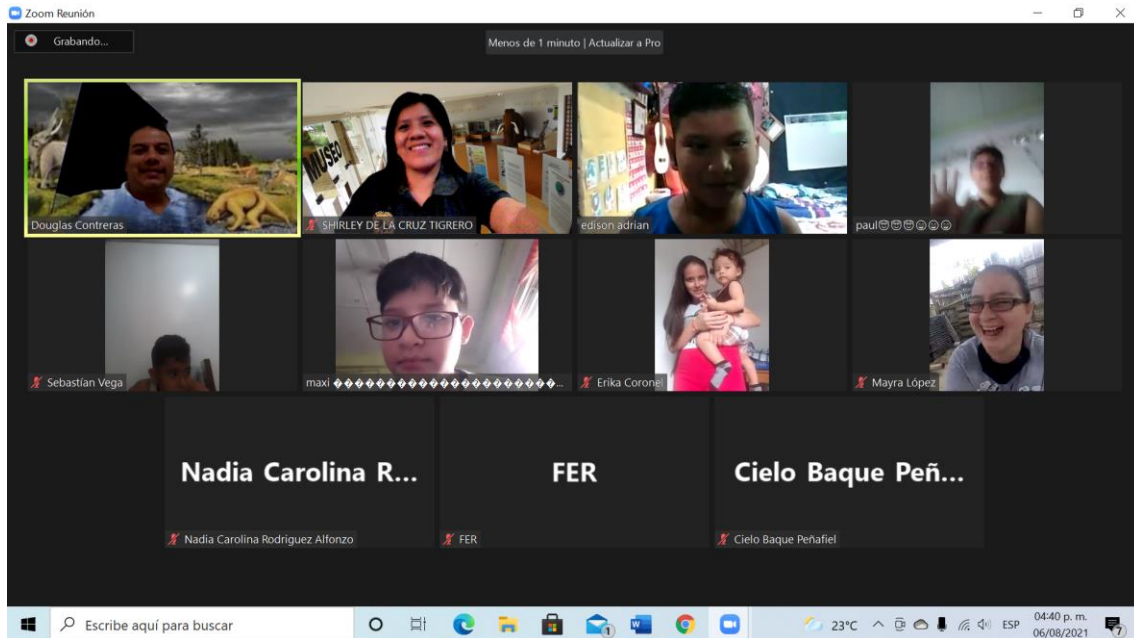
Zoom Reunión

Grabando...

Menos de 1 minuto | Actualizar a Pro

MUSEO

Douglas Contreras

SHIRLEY DE LA CRUZ TIGRERO

edison adrian

paul😊😊😊😊😊😊

Sebastían Vega

maxi ���������������������...

Erika Coronel

Mayra López

Nadia Carolina R...

Nadia Carolina Rodriguez Alfonzo

FER

FER

Cielo Baque Peñ...

Cielo Baque Peñafiel

Escribe aquí para buscar

23°C ESP 04:40 p. m. 06/08/2021